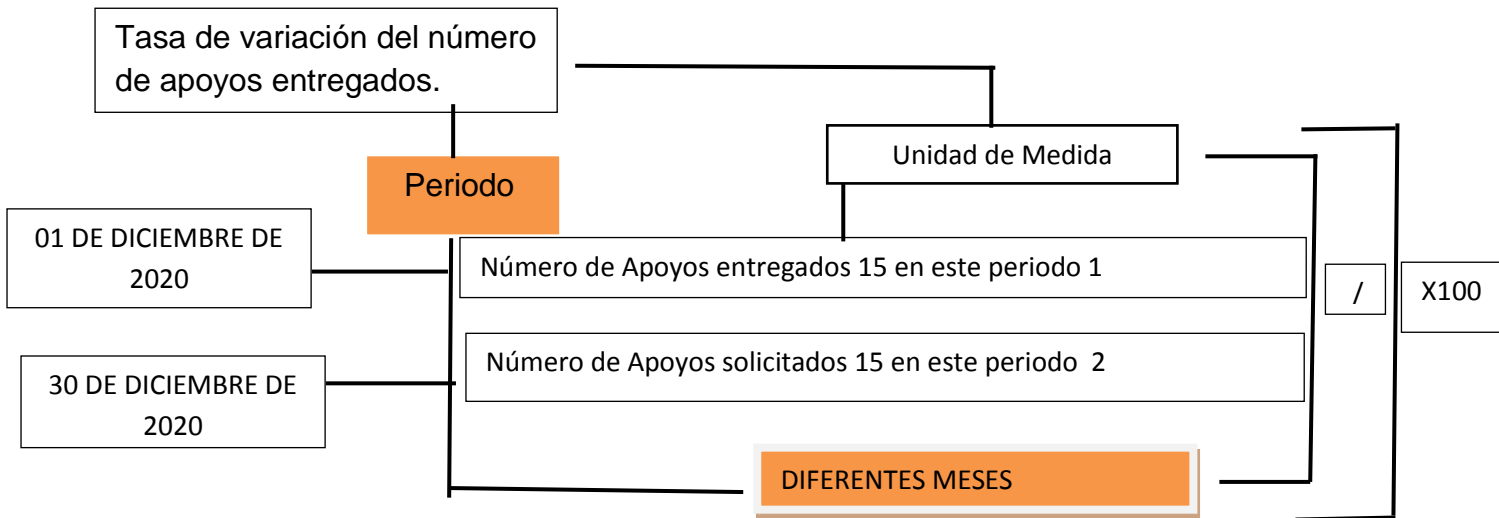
Tasa de variación del número de apoyos entregados.

Unidad de Medida

Periodo

01 DE DICIEMBRE DE 2020

Número de Apoyos entregados 15 en este periodo 1

/

X100

30 DE DICIEMBRE DE 2020

Número de Apoyos solicitados 15 en este periodo 2

DIFERENTES MESES